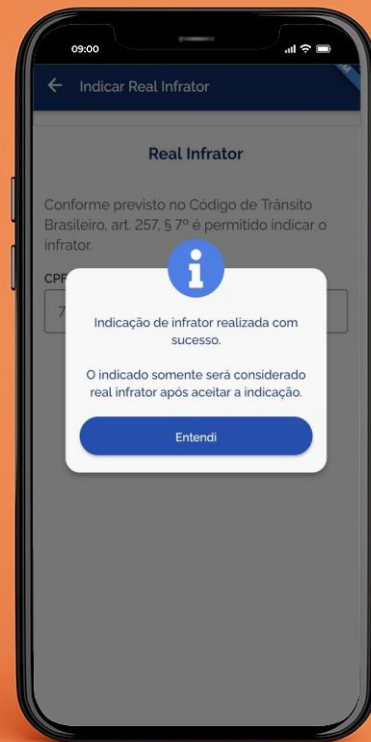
09:00

Indicar Real Infrator

Real Infrator

Conforme previsto no Código de Trânsito Brasileiro, art. 257, § 7º é permitido indicar o infrator.

CPF

7

i

Indicação de infrator realizada com sucesso.

O indicado somente será considerado real infrator após aceitar a indicação.

Entendi